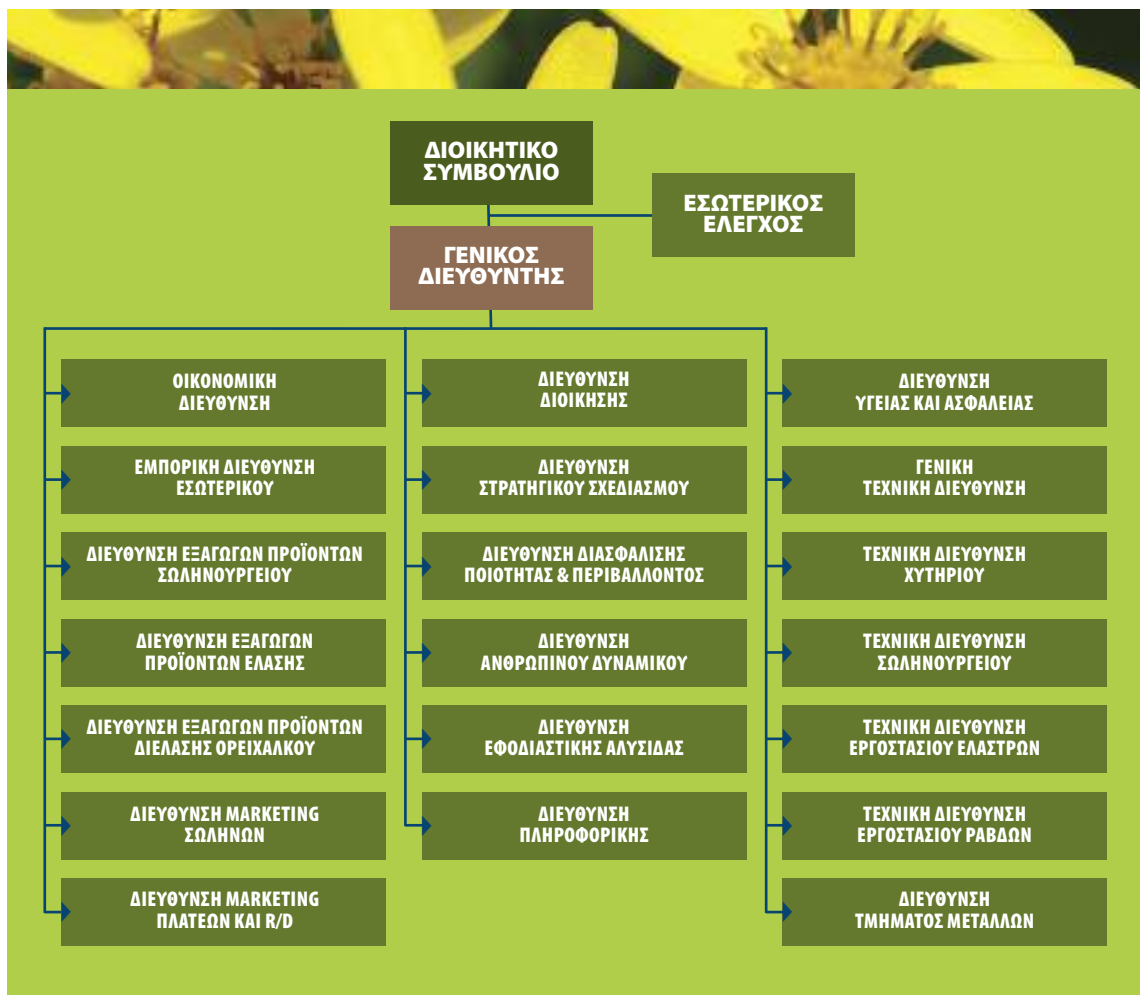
ΔΙΟΙΚΗΤΙΚΟ ΣΥΜΒΟΥΛΙΟ

ΕΣΩΤΕΡΙΚΟΣ ΕΛΕΓΧΟΣ

ΓΕΝΙΚΟΣ ΔΙΕΥΘΥΝΤΗΣ

ΟΙΚΟΝΟΜΙΚΗ ΔΙΕΥΘΥΝΣΗ

ΕΜΠΟΡΙΚΗ ΔΙΕΥΘΥΝΣΗ ΕΣΩΤΕΡΙΚΟΥ

ΔΙΕΥΘΥΝΣΗ ΕΞΑΓΩΓΩΝ ΠΡΟΪΟΝΤΩΝ ΣΩΛΗΝΟΥΡΓΕΙΟΥ

ΔΙΕΥΘΥΝΣΗ ΕΞΑΓΩΓΩΝ ΠΡΟΪΟΝΤΩΝ ΕΛΑΣΗΣ

ΔΙΕΥΘΥΝΣΗ ΕΞΑΓΩΓΩΝ ΠΡΟΪΟΝΤΩΝ ΔΙΕΛΑΣΗΣ ΟΡΕΙΧΑΛΚΟΥ

ΔΙΕΥΘΥΝΣΗ MARKETING ΣΩΛΗΝΩΝ

ΔΙΕΥΘΥΝΣΗ MARKETING ΠΛΑΤΕΩΝ ΚΑΙ R/D

ΔΙΕΥΘΥΝΣΗ ΔΙΟΙΚΗΣΗΣ

ΔΙΕΥΘΥΝΣΗ ΣΤΡΑΤΗΓΙΚΟΥ ΣΧΕΔΙΑΣΜΟΥ

ΔΙΕΥΘΥΝΣΗ ΔΙΑΣΦΑΛΙΣΗΣ ΠΟΙΟΤΗΤΑΣ & ΠΕΡΙΒΑΛΛΟΝΤΟΣ

ΔΙΕΥΘΥΝΣΗ ΑΝΘΡΩΠΙΝΟΥ ΔΥΝΑΜΙΚΟΥ

ΔΙΕΥΘΥΝΣΗ ΕΦΟΔΙΑΣΤΙΚΗΣ ΑΛΥΣΙΔΑΣ

ΔΙΕΥΘΥΝΣΗ ΠΛΗΡΟΦΟΡΙΚΗΣ

ΔΙΕΥΘΥΝΣΗ ΥΓΕΙΑΣ ΚΑΙ ΑΣΦΑΛΕΙΑΣ

ΓΕΝΙΚΗ ΤΕΧΝΙΚΗ ΔΙΕΥΘΥΝΣΗ

ΤΕΧΝΙΚΗ ΔΙΕΥΘΥΝΣΗ ΧΥΤΗΡΙΟΥ

ΤΕΧΝΙΚΗ ΔΙΕΥΘΥΝΣΗ ΣΩΛΗΝΟΥΡΓΕΙΟΥ

ΤΕΧΝΙΚΗ ΔΙΕΥΘΥΝΣΗ ΕΡΓΟΣΤΑΣΙΟΥ ΕΛΑΣΤΡΩΝ

ΤΕΧΝΙΚΗ ΔΙΕΥΘΥΝΣΗ ΕΡΓΟΣΤΑΣΙΟΥ ΡΑΒΔΩΝ

ΔΙΕΥΘΥΝΣΗ ΤΜΗΜΑΤΟΣ ΜΕΤΑΛΛΩΝ